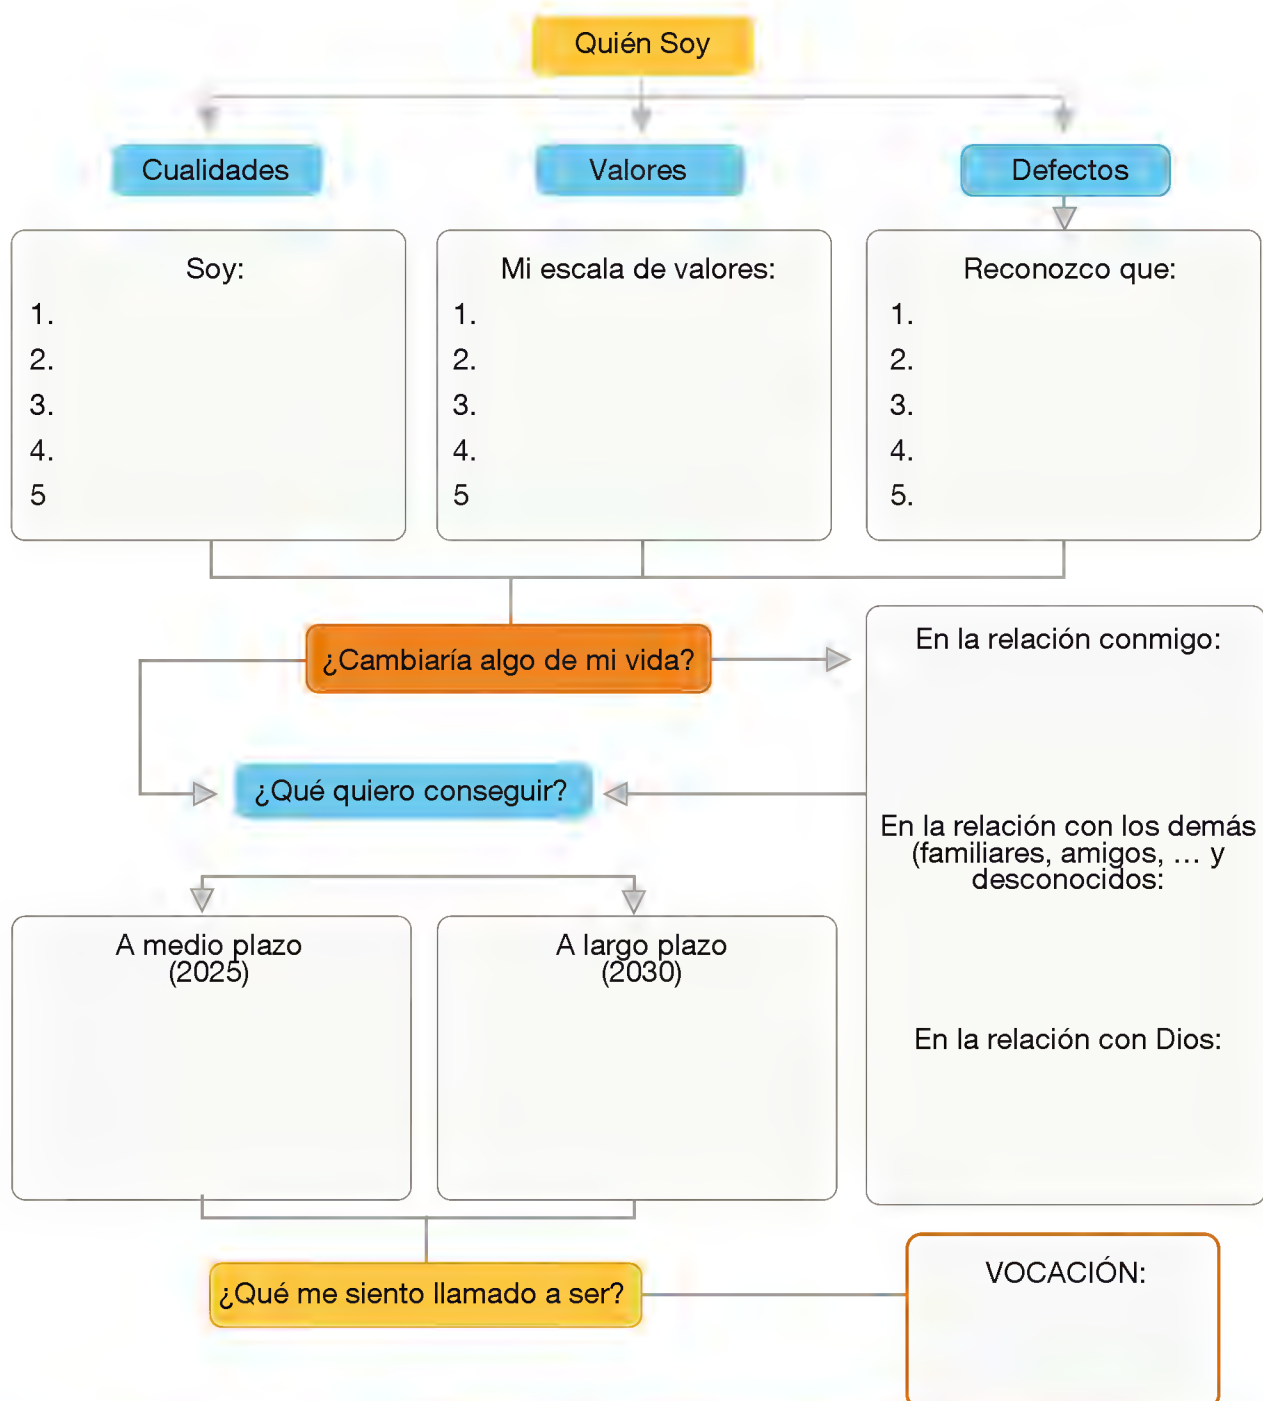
Quién Soy

Cualidades

Valores

Defectos

Soy:
1.
2.
3.
4.
5

Mi escala de valores:
1.
2.
3.
4.
5

Reconozco que:
1.
2.
3.
4.
5.

¿Cambiaría algo de mi vida?

En la relación conmigo:

¿Qué quiero conseguir?

En la relación con los demás (familiares, amigos, … y desconocidos:

A medio plazo (2025)

A largo plazo (2030)

En la relación con Dios:

¿Qué me siento llamado a ser?

VOCACIÓN: